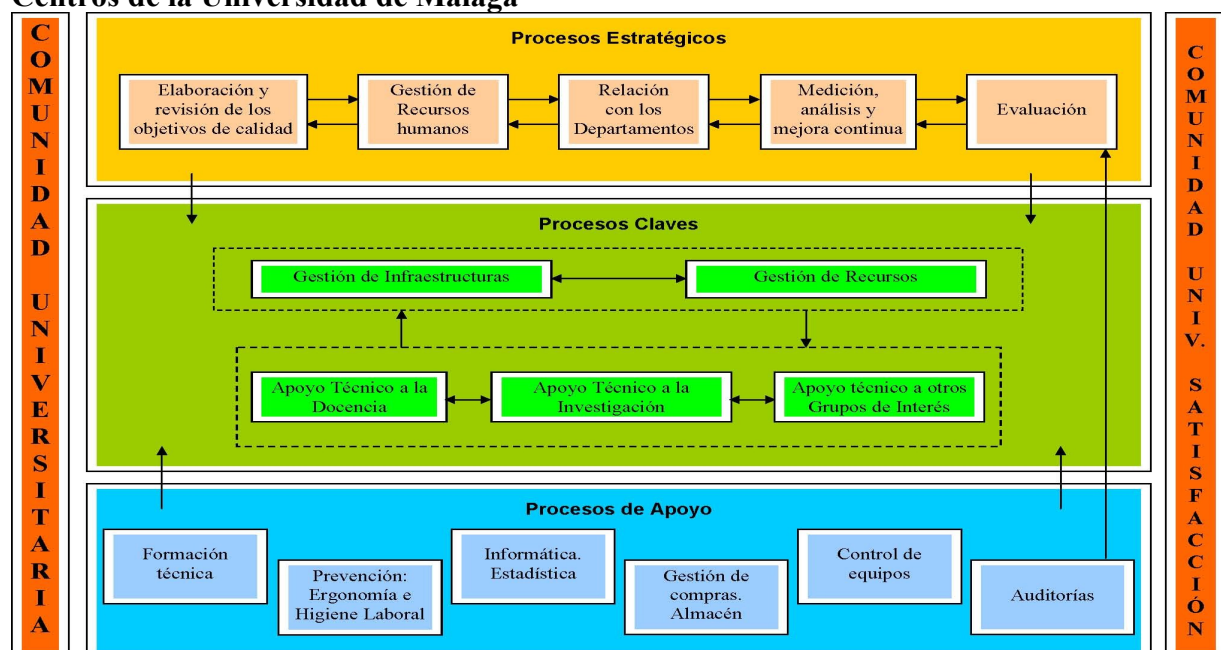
Centros de la Universidad de Málaga

COMUNIDAD UNIVERSITARIA

Procesos Estratégicos

Elaboración y revisión de los objetivos de calidad

Gestión de Recursos humanos

Relación con los Departamentos

Medición, análisis y mejora continua

Evaluación

Procesos Claves

Gestión de Infraestructuras

Gestión de Recursos

Apoyo Técnico a la Docencia

Apoyo Técnico a la Investigación

Apoyo técnico a otros Grupos de Interés

Procesos de Apoyo

Formación técnica

Prevención: Ergonomía e Higiene Laboral

Informática. Estadística

Gestión de compras. Almacén

Control de equipos

Auditorías

COMUNIDAD UNIV. SATISFACCIÓN